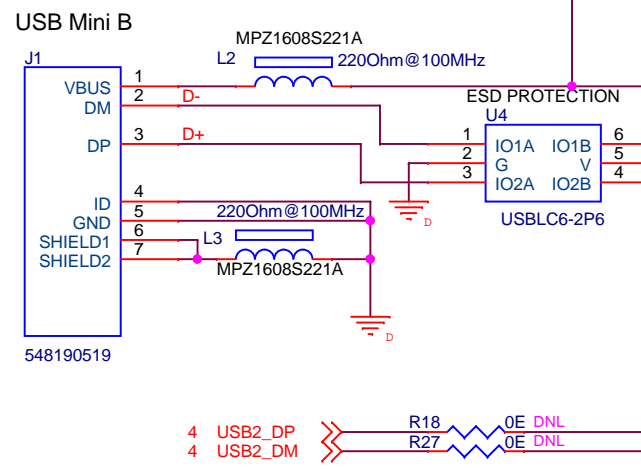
USB Mini B

MPZ1608S221A

J1

L2

220Ohm@100MHz

VBUS 1

DM 2

D-

ESD PROTECTION

U4

DP 3

D+

1 IO1A IO1B 6

2 G V 5

3 IO2A IO2B 4

D

USBLC6-2P6

ID 4

GND 5

220Ohm@100MHz

SHIELD1 6

L3

SHIELD2 7

MPZ1608S221A

D

548190519

4 USB2_DP

R18

0E DNL

4 USB2_DM

R27

0E DNL